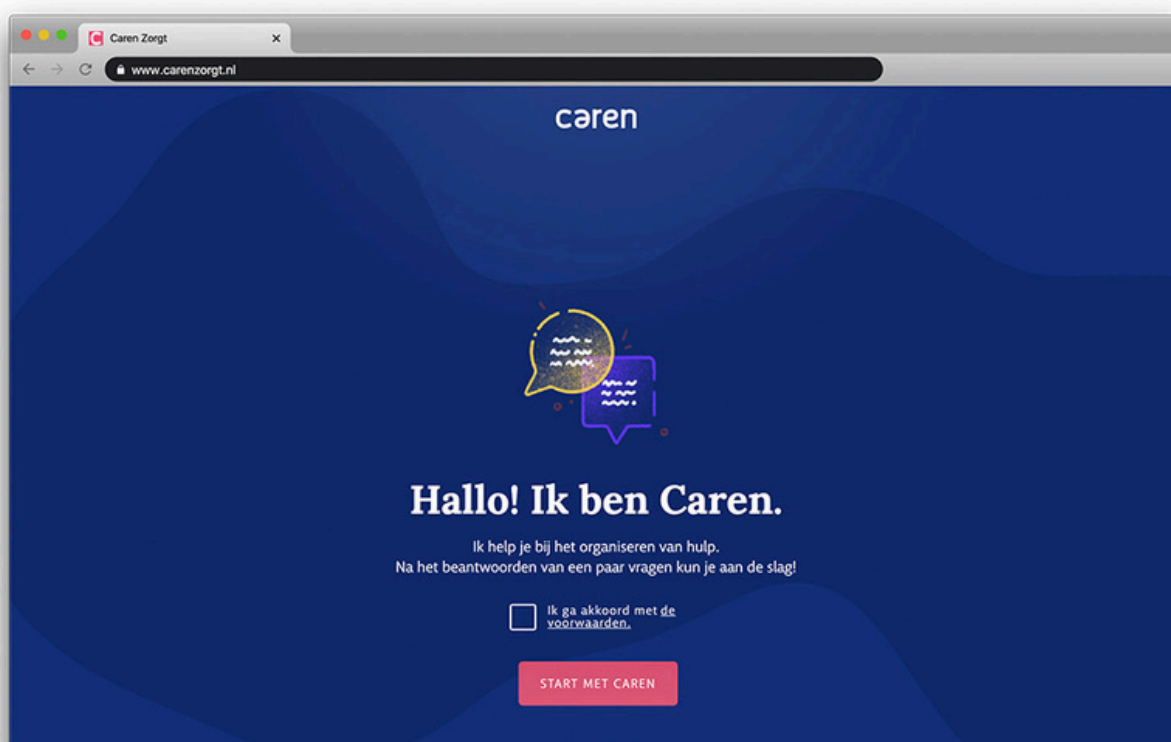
Caren Zorgt

www.carenzorgt.nl

caren

Hallo! Ik ben Caren.

Ik help je bij het organiseren van hulp.
Na het beantwoorden van een paar vragen kun je aan de slag!

Ik ga akkoord met de voorwaarden.

START MET CAREN